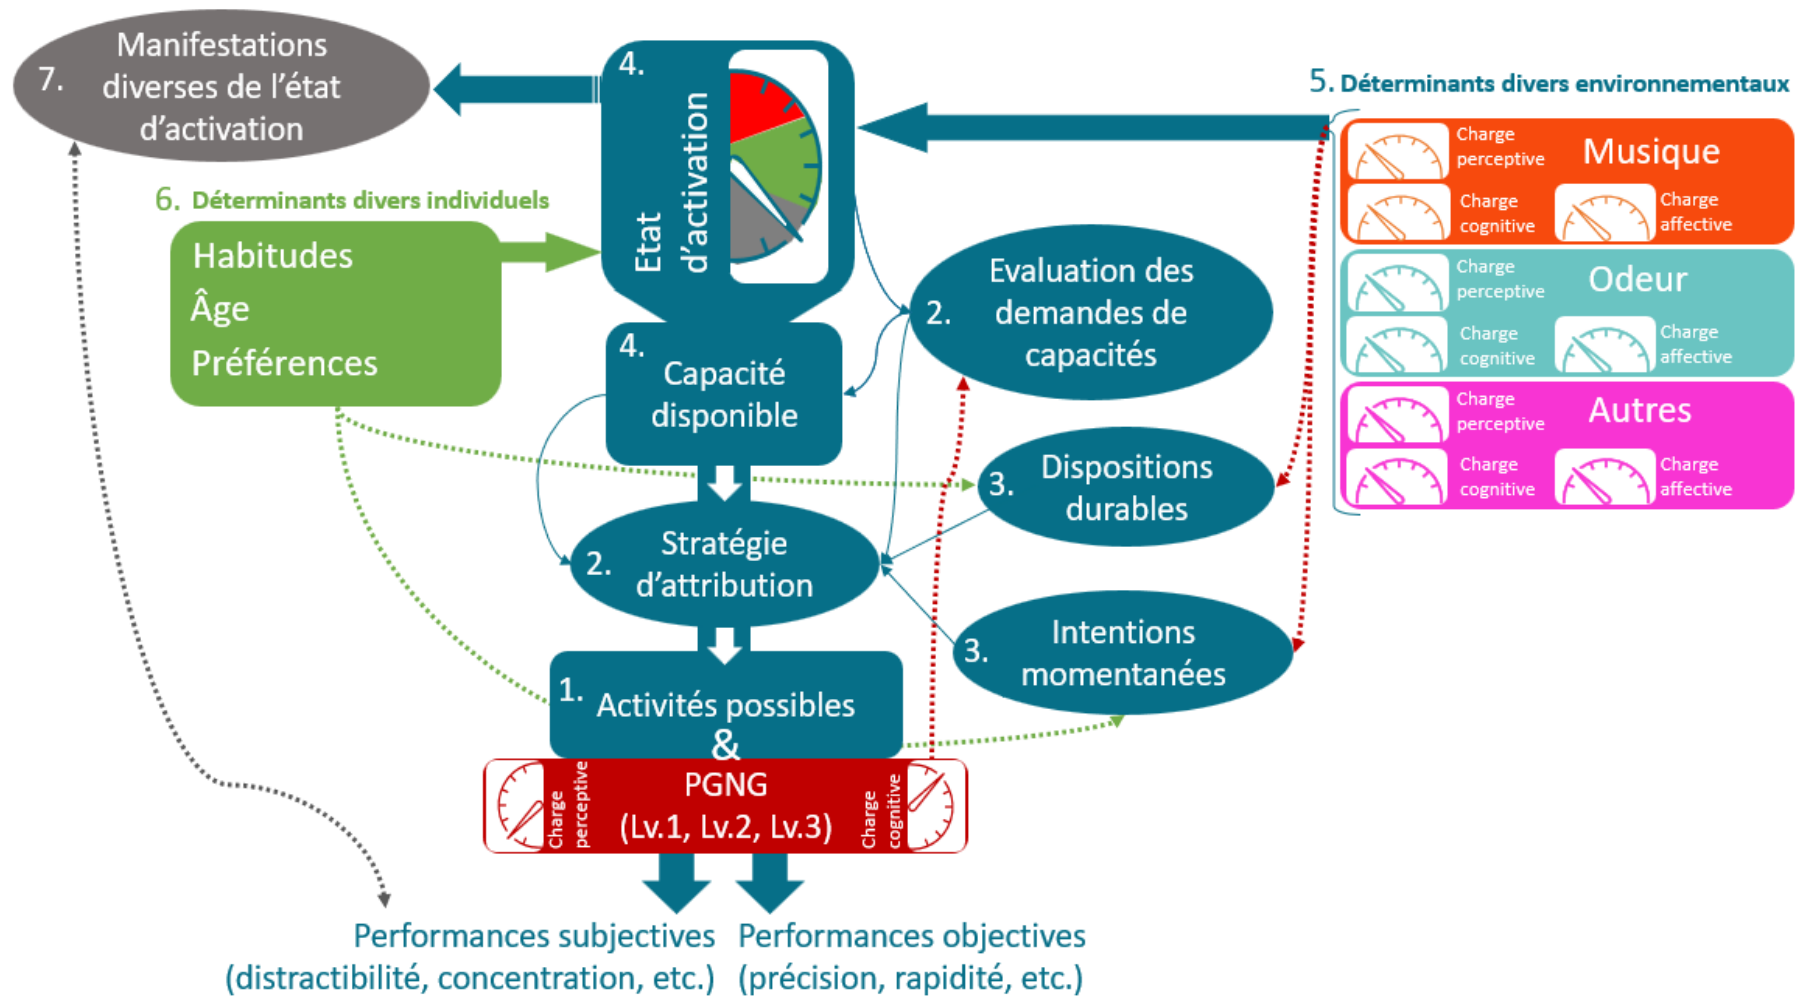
7. Manifestations diverses de l'état d'activation

4. Etat d'activation

5. Déterminants divers environnementaux

Charge perceptive
Musique
Charge cognitive
Charge affective

Charge perceptive
Odeur
Charge cognitive
Charge affective

Charge perceptive
Autres
Charge cognitive
Charge affective

6. Déterminants divers individuels

Habitudes
Âge
Préférences

4. Capacité disponible

2. Evaluation des demandes de capacités

3. Dispositions durables

2. Stratégie d'attribution

3. Intentions momentanées

1. Activités possibles
&
PGNG
(Lv.1, Lv.2, Lv.3)
Charge perceptive
Charge cognitive

Performances subjectives (distractibilité, concentration, etc.)
Performances objectives (précision, rapidité, etc.)